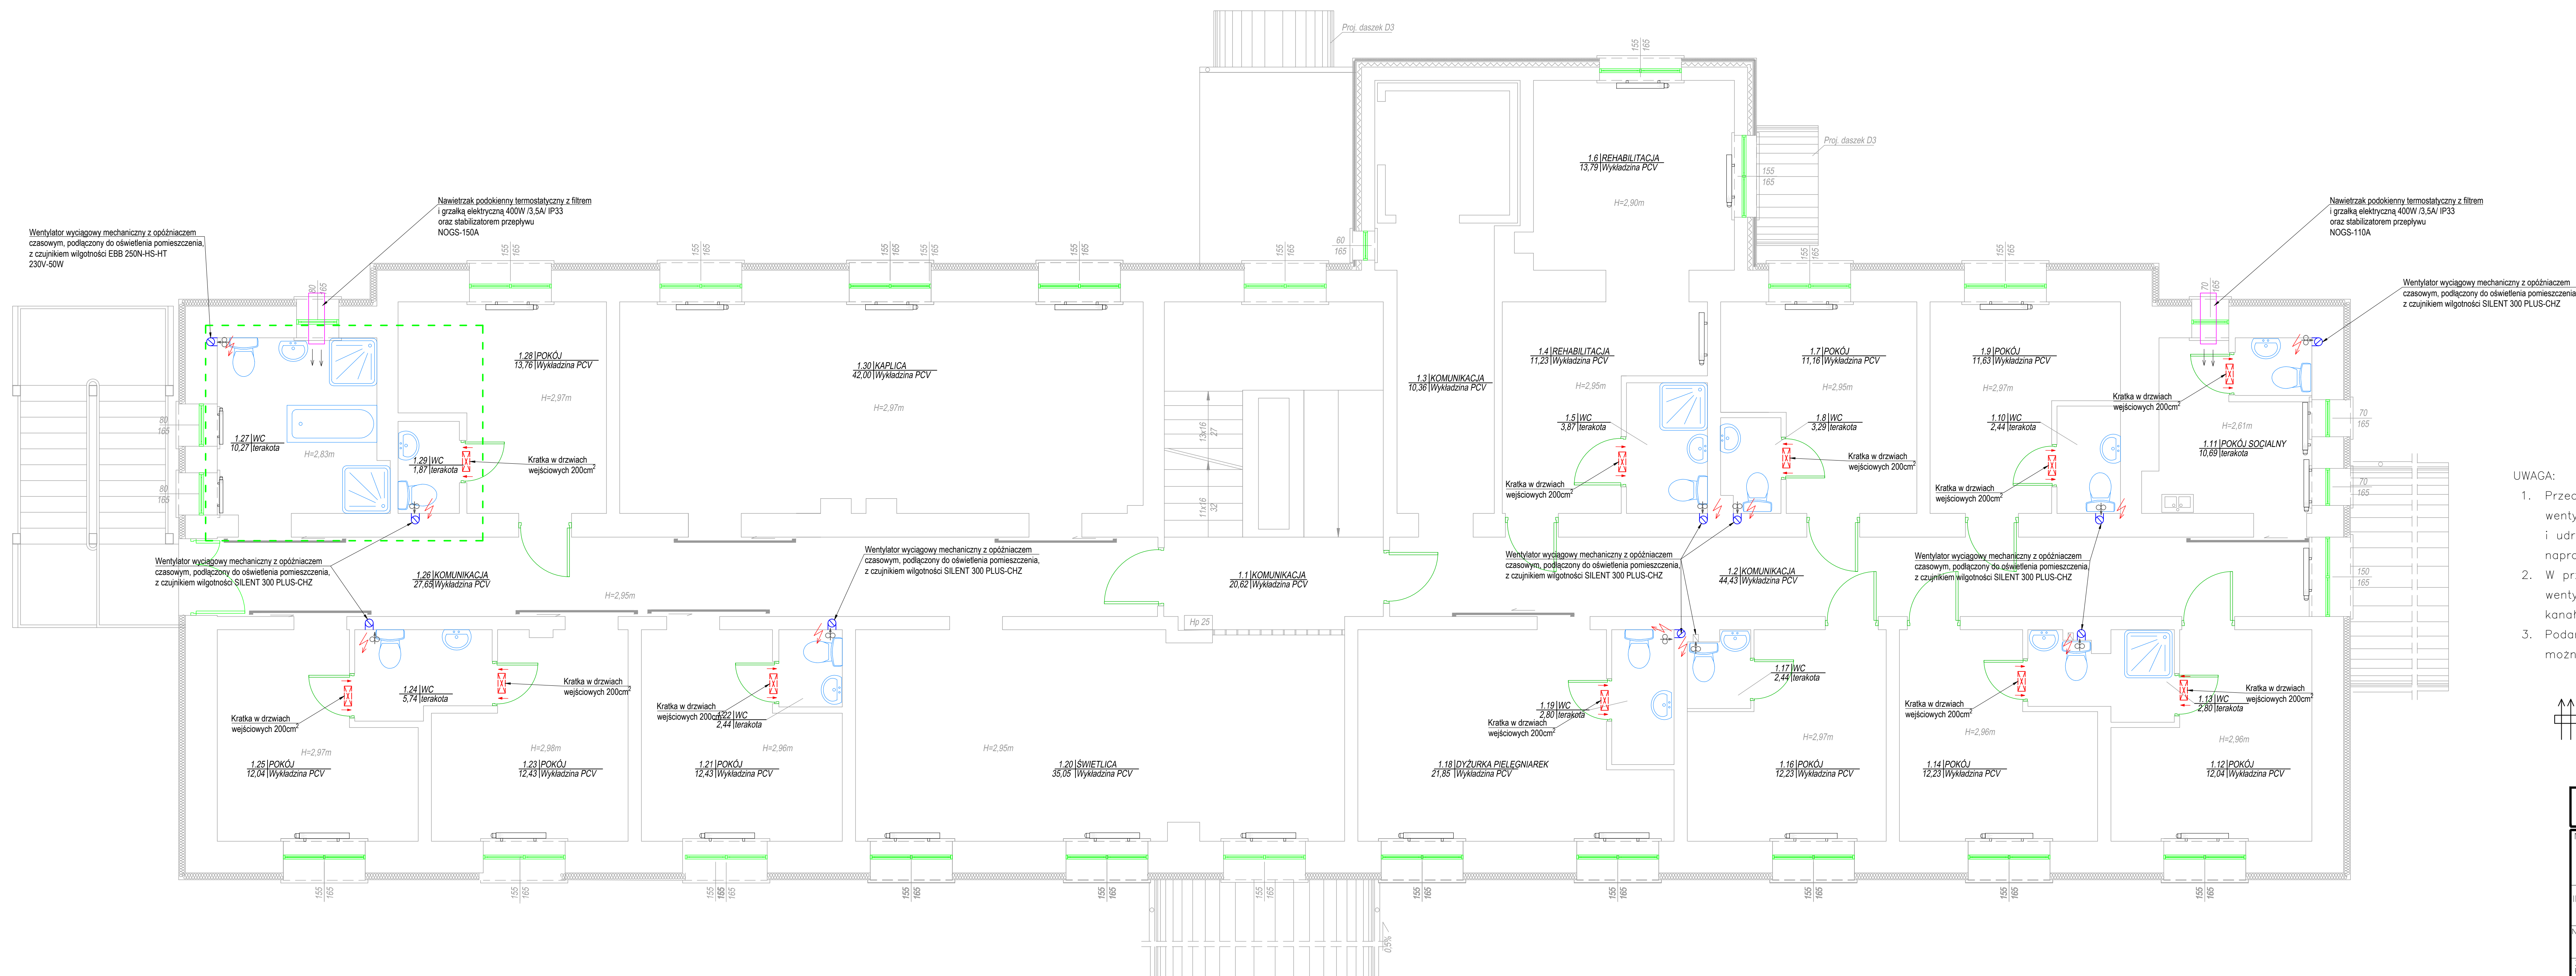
Proj. daszek D3

155
165

Proj. daszek D3

155
165

1.6 REHABILITACJA
13,79 Wykładzina PCV

H=2,90m

Nawietrzak podokienny termostatyczny z filtrem i grzałką elektryczną 400W /3,5A/ IP33 oraz stabilizatorem przepływu NOGS-150A

Wentylator wyciągowy mechaniczny z opóźniaczem czasowym, podłączony do oświetlenia pomieszczenia, z czujnikiem wilgotności EBB 250N-HS-HT 230V-50W

Nawietrzak podokienny termostatyczny z filtrem i grzałką elektryczną 400W /3,5A/ IP33 oraz stabilizatorem przepływu NOGS-110A

Wentylator wyciągowy mechaniczny z opóźniaczem czasowym, podłączony do oświetlenia pomieszczenia, z czujnikiem wilgotności SILENT 300 PLUS-CHZ

155 165 155 165 155 165 155 165 155 165 155 165 60 165 155 165 155 165 70 165 80 165

1.28 POKÓJ
13,76 Wykładzina PCV
H=2,97m

1.30 KAPLICA
42,00 Wykładzina PCV
H=2,97m

1.3 KOMUNIKACJA
10,36 Wykładzina PCV

1.4 REHABILITACJA
11,23 Wykładzina PCV
H=2,95m

1.7 POKÓJ
11,16 Wykładzina PCV
H=2,95m

1.9 POKÓJ
11,63 Wykładzina PCV
H=2,97m

Kratka w drzwiach wejściowych 200cm$^2$

80
165
80
165

1.27 WC
10,27 terakota
H=2,83m

1.29 WC
1,87 terakota

Kratka w drzwiach wejściowych 200cm$^2$

13x16 27
11x16 32

1.5 WC
3,87 terakota

1.8 WC
3,29 terakota

1.10 WC
2,44 terakota

H=2,61m
1.11 POKÓJ SOCJALNY
10,69 terakota

70
165
70
165

Kratka w drzwiach wejściowych 200cm$^2$
Kratka w drzwiach wejściowych 200cm$^2$
Kratka w drzwiach wejściowych 200cm$^2$

UWAGA:
1. Przed wenty i udr napr
2. W pr wenty kanał
3. Poda możn

Wentylator wyciągowy mechaniczny z opóźniaczem czasowym, podłączony do oświetlenia pomieszczenia, z czujnikiem wilgotności SILENT 300 PLUS-CHZ

Wentylator wyciągowy mechaniczny z opóźniaczem czasowym, podłączony do oświetlenia pomieszczenia, z czujnikiem wilgotności SILENT 300 PLUS-CHZ

1.26 KOMUNIKACJA
27,63 Wykładzina PCV
H=2,95m

1.1 KOMUNIKACJA
20,62 Wykładzina PCV

Wentylator wyciągowy mechaniczny z opóźniaczem czasowym, podłączony do oświetlenia pomieszczenia, z czujnikiem wilgotności SILENT 300 PLUS-CHZ

1.2 KOMUNIKACJA
44,43 Wykładzina PCV

Wentylator wyciągowy mechaniczny z opóźniaczem czasowym, podłączony do oświetlenia pomieszczenia, z czujnikiem wilgotności SILENT 300 PLUS-CHZ

150
165

Hp 25

Kratka w drzwiach wejściowych 200cm$^2$

1.24 WC
5,74 terakota

Kratka w drzwiach wejściowych 200cm$^2$

Kratka w drzwiach wejściowych 200cm$^2$
1.22 WC
2,44 terakota

1.17 WC
2,44 terakota

1.19 WC
2,80 terakota
Kratka w drzwiach wejściowych 200cm$^2$

Kratka w drzwiach wejściowych 200cm$^2$

Kratka w drzwiach wejściowych 200cm$^2$
1.13 WC
2,80 terakota

H=2,97m
1.25 POKÓJ
12,04 Wykładzina PCV

H=2,98m
1.23 POKÓJ
12,43 Wykładzina PCV

H=2,96m
1.21 POKÓJ
12,43 Wykładzina PCV

H=2,95m
1.20 ŚWIETLICA
35,05 Wykładzina PCV

1.18 DYŻURKA PIELĘGNIAREK
21,85 Wykładzina PCV

H=2,97m
1.16 POKÓJ
12,23 Wykładzina PCV

H=2,96m
1.14 POKÓJ
12,23 Wykładzina PCV

H=2,96m
1.12 POKÓJ
12,04 Wykładzina PCV

155 165 155 165 155 165 155 165 155 165 155 165 155 165 155 165 155 165 155 165 155 165

0,5%